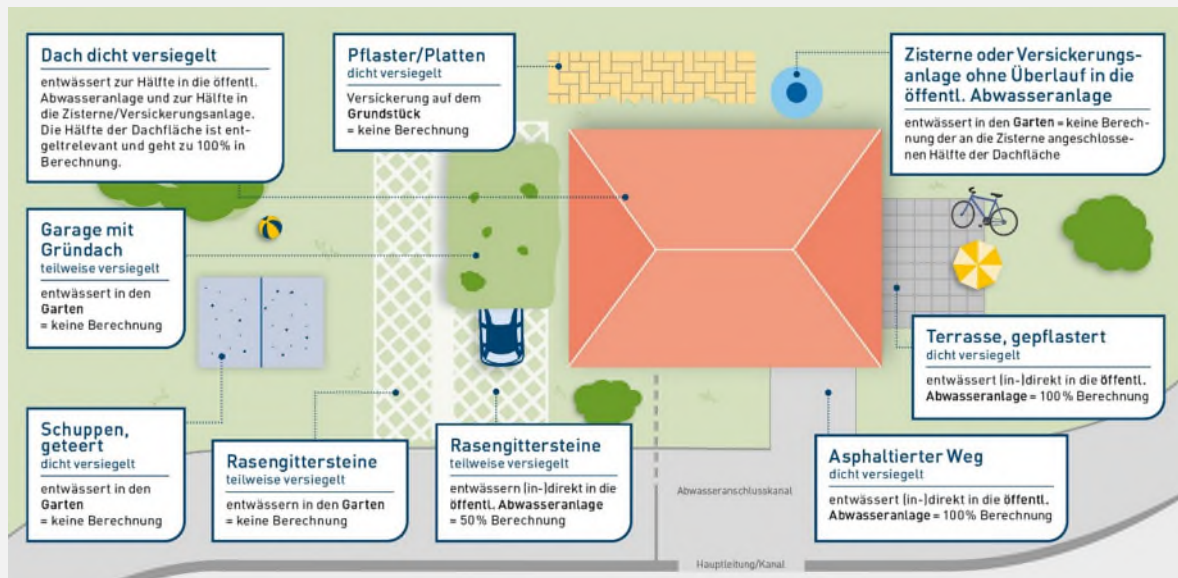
Dach dicht versiegelt
entwässert zur Hälfte in die öffentl. Abwasseranlage und zur Hälfte in die Zisterne/Versickerungsanlage. Die Hälfte der Dachfläche ist entgeltrelevant und geht zu 100% in Berechnung.

Pflaster/Platten
dicht versiegelt
Versickerung auf dem Grundstück
= keine Berechnung

Zisterne oder Versickerungsanlage ohne Überlauf in die öffentl. Abwasseranlage
entwässert in den Garten = keine Berechnung der an die Zisterne angeschlossenen Hälfte der Dachfläche

Garage mit Gründach
teilweise versiegelt
entwässert in den Garten
= keine Berechnung

Terrasse, gepflastert
dicht versiegelt
entwässert (in-)direkt in die öffentl. Abwasseranlage = 100% Berechnung

Schuppen, geteert
dicht versiegelt
entwässert in den Garten
= keine Berechnung

Rasengittersteine
teilweise versiegelt
entwässern in den Garten
= keine Berechnung

Rasengittersteine
teilweise versiegelt
entwässern (in-)direkt in die öffentl. Abwasseranlage
= 50% Berechnung

Abwasseranschlusskanal

Asphaltierter Weg
dicht versiegelt
entwässert (in-)direkt in die öffentl. Abwasseranlage = 100% Berechnung

Hauptleitung/Kanal